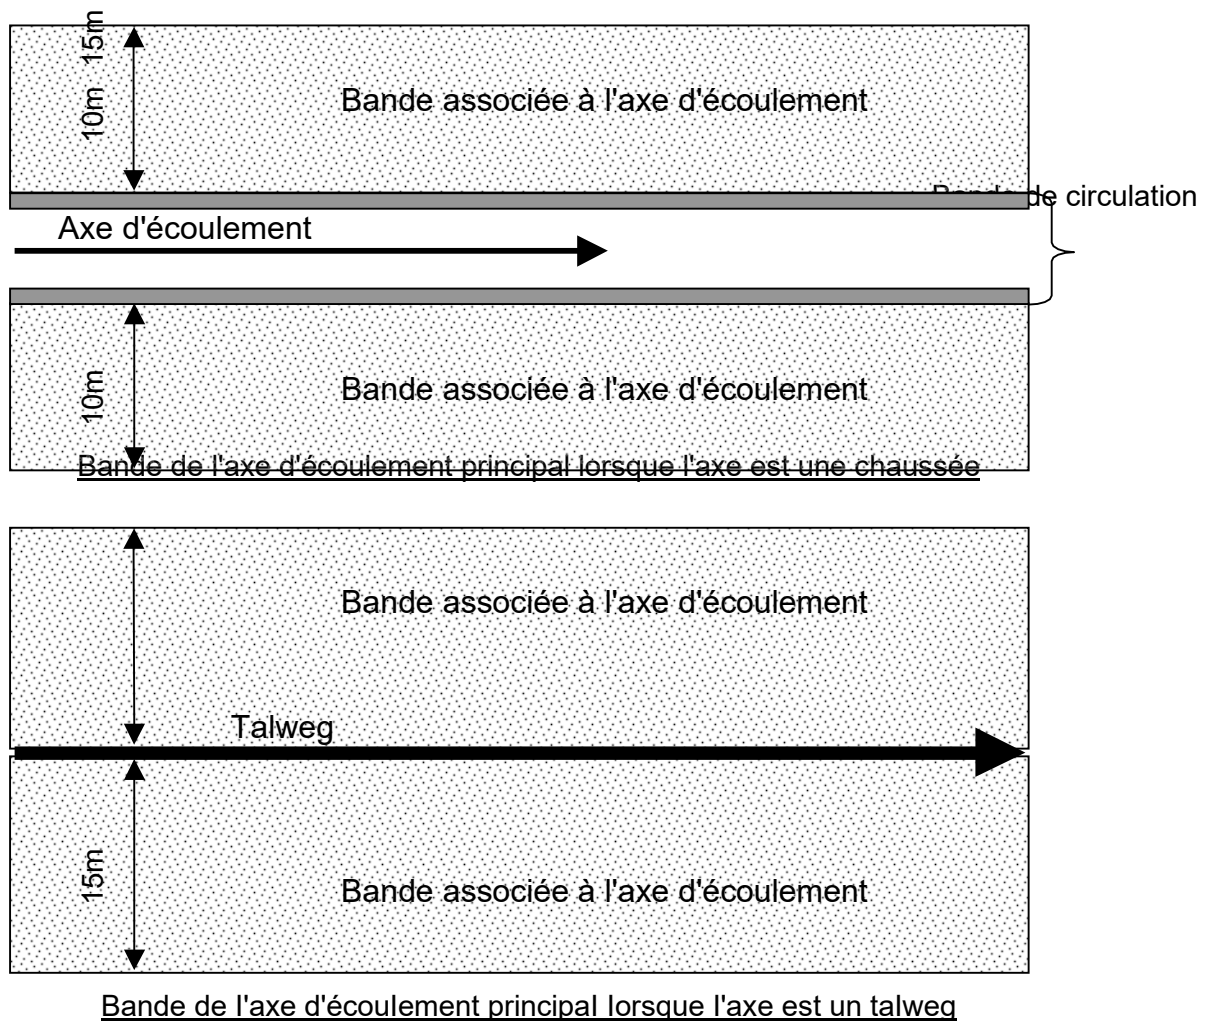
15m

10m

Bande associée à l'axe d'écoulement

Bande de circulation

Axe d'écoulement

10m

Bande associée à l'axe d'écoulement

Bande de l'axe d'écoulement principal lorsque l'axe est une chaussée

Bande associée à l'axe d'écoulement

Talweg

15m

Bande associée à l'axe d'écoulement

Bande de l'axe d'écoulement principal lorsque l'axe est un talweg